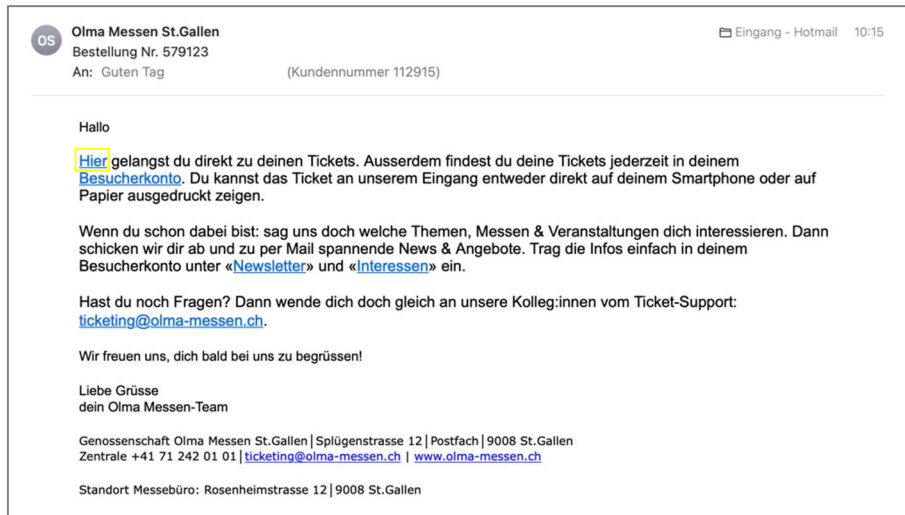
OS Olma Messen St.Gallen
Bestellung Nr. 579123
An: Guten Tag (Kundennummer 112915)

Eingang - Hotmail 10:15

Hallo

Hier gelangst du direkt zu deinen Tickets. Ausserdem findest du deine Tickets jederzeit in deinem Besucherkonto. Du kannst das Ticket an unserem Eingang entweder direkt auf deinem Smartphone oder auf Papier ausgedruckt zeigen.

Wenn du schon dabei bist: sag uns doch welche Themen, Messen & Veranstaltungen dich interessieren. Dann schicken wir dir ab und zu per Mail spannende News & Angebote. Trag die Infos einfach in deinem Besucherkonto unter «Newsletter» und «Interessen» ein.

Hast du noch Fragen? Dann wende dich doch gleich an unsere Kolleg:innen vom Ticket-Support: ticketing@olma-messen.ch.

Wir freuen uns, dich bald bei uns zu begrüssen!

Liebe Grüsse
dein Olma Messen-Team

Genossenschaft Olma Messen St.Gallen | Splügenstrasse 12 | Postfach | 9008 St.Gallen
Zentrale +41 71 242 01 01 | ticketing@olma-messen.ch | www.olma-messen.ch

Standort Messebüro: Rosenheimstrasse 12 | 9008 St.Gallen